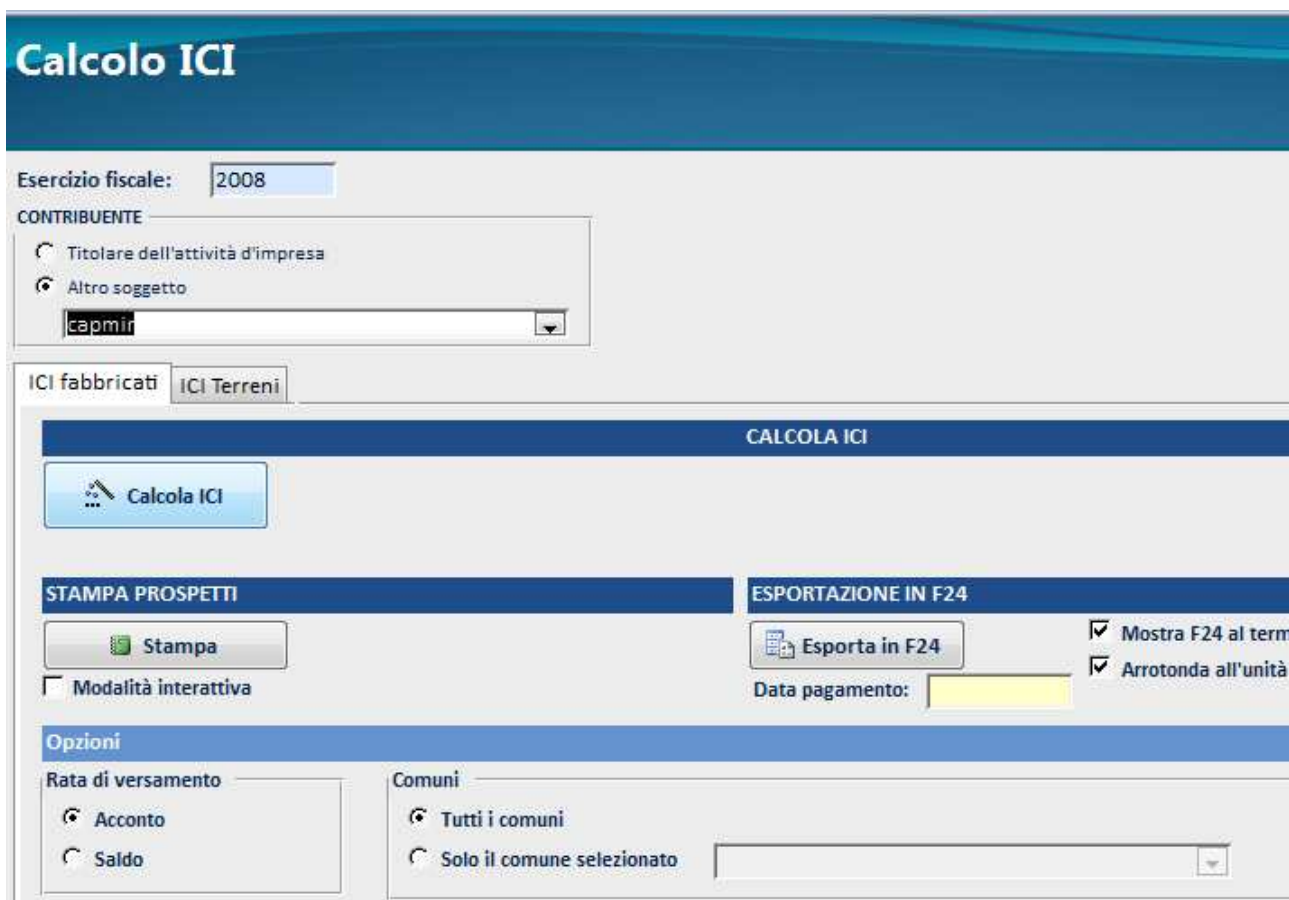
Calcolo ICI

Esercizio fiscale: 2008

CONTRIBUENTE

Titolare dell'attività d'impresa

Altro soggetto

capmir

ICI fabbricati

ICI Terreni

CALCOLA ICI

Calcola ICI

STAMPA PROSPETTI

Stampa

Modalità interattiva

ESPORTAZIONE IN F24

Esporta in F24

Data pagamento:

Mostra F24 al term

Arrotonda all'unità

Opzioni

Rata di versamento

Acconto

Saldo

Comuni

Tutti i comuni

Solo il comune selezionato